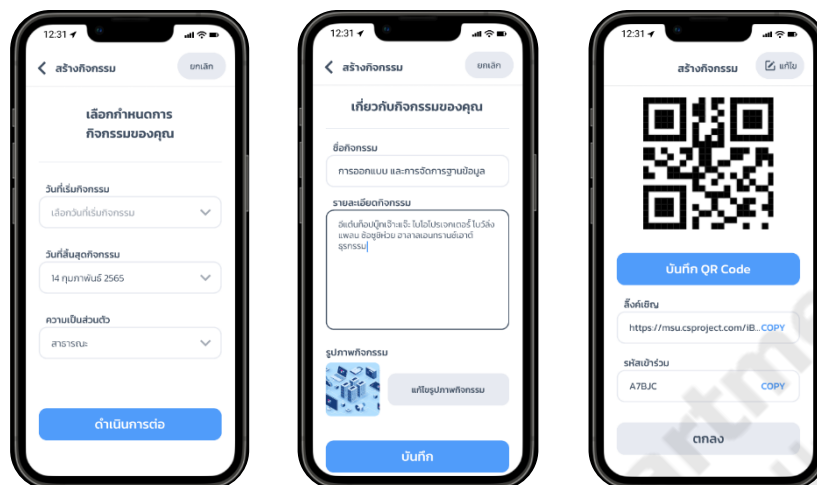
12:31

สร้างกิจกรรม

ยกเลิก

เลือกกำหนดการกิจกรรมของคุณ

วันที่เริ่มกิจกรรม

เลือกวันที่เริ่มกิจกรรม

วันที่สิ้นสุดกิจกรรม

14 กุมภาพันธ์ 2565

ความเป็นส่วนตัว

สาธารณะ

ดำเนินการต่อ

12:31

สร้างกิจกรรม

ยกเลิก

เกี่ยวกับกิจกรรมของคุณ

ชื่อกิจกรรม

การออกแบบ และการจัดการฐานข้อมูล

รายละเอียดกิจกรรม

อีแต๋นท็อปบู๊ทเจ๊าะแจ๊ะ ไบโอโปรเจคเตอร์ โบว์ลิ่ง แพลน ช็อตซีด้วย อาลาสเอนทรานซ์ อ๊อดี ธุรกรรม

รูปภาพกิจกรรม

แก้ไขรูปภาพกิจกรรม

บันทึก

12:31

สร้างกิจกรรม

แก้ไข

บันทึก QR Code

ลิงค์เชิญ

https://msu.csproject.com/iB.. COPY

รหัสเข้าร่วม

A7BJC

COPY

ตกลง